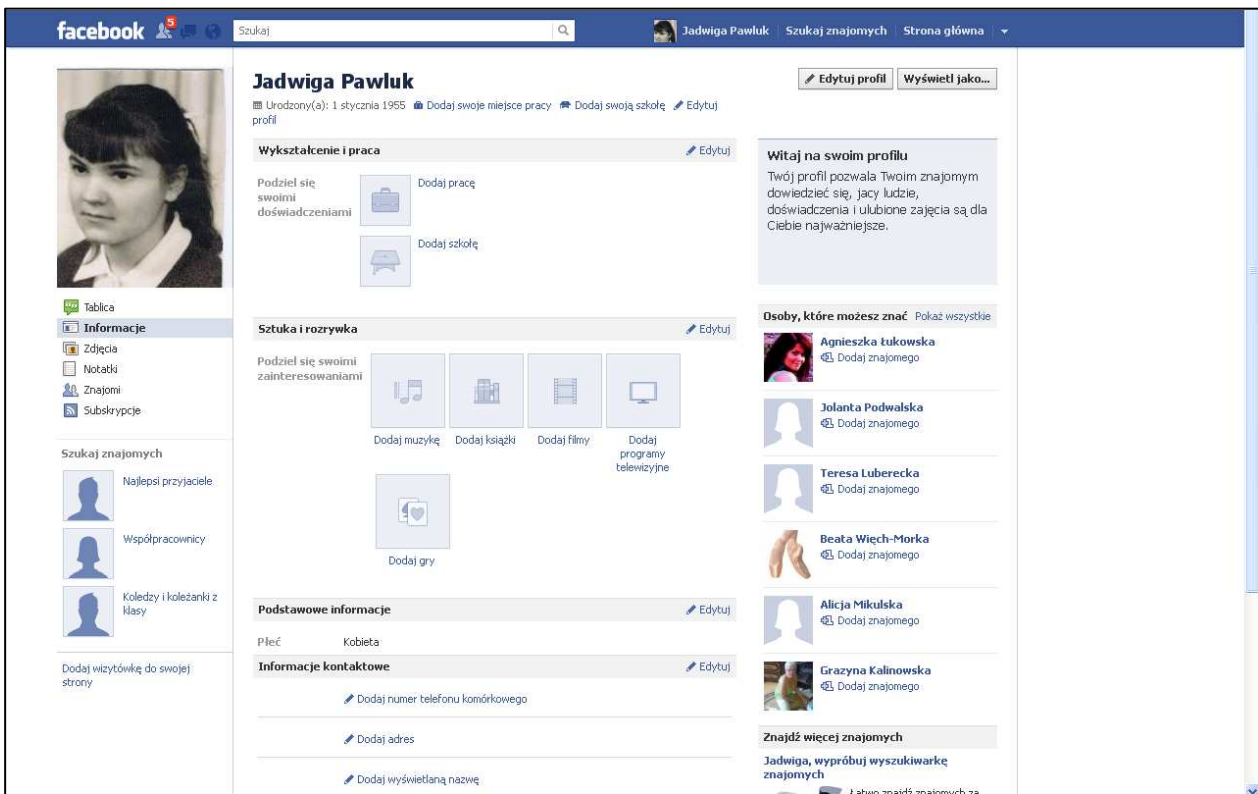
facebook 5 Szukaj Jadwiga Pawluk Szukaj znajomych Strona główna

Jadwiga Pawluk

Urodzony(a): 1 stycznia 1955 Dodaj swoje miejsce pracy Dodaj swoją szkołę Edytuj profil

Edytuj profil Wyświetl jako...

Tablica
Informacje
Zdjęcia
Notatki
Znajomi
Subskrypcje

Szukaj znajomych
Najlepsi przyjaciele
Współpracownicy
Koledzy i koleżanki z klasy

Dodaj wizytówkę do swojej strony

Wykształcenie i praca Edytuj
Podziel się swoimi doświadczeniami
Dodaj pracę
Dodaj szkołę

Sztuka i rozrywka Edytuj
Podziel się swoimi zainteresowaniami
Dodaj muzykę Dodaj książki Dodaj filmy Dodaj programy telewizyjne
Dodaj gry

Podstawowe informacje Edytuj
Płeć Kobieta

Informacje kontaktowe Edytuj
Dodaj numer telefonu komórkowego
Dodaj adres
Dodaj wyświetlaną nazwę

Witaj na swoim profilu
Twój profil pozwala Twoim znajomym dowiedzieć się, jacy ludzie, doświadczenia i ulubione zajęcia są dla Ciebie najważniejsze.

Osoby, które możesz znać Pokaż wszystkie
Agnieszka Łukowska Dodaj znajomego
Jolanta Podwalska Dodaj znajomego
Teresa Luberecka Dodaj znajomego
Beata Więch-Morka Dodaj znajomego
Alicja Mikulska Dodaj znajomego
Grazyna Kalinowska Dodaj znajomego

Znajdź więcej znajomych
Jadwiga, wypróbuj wyszukiwarkę znajomych
Łatwo znajdź znajomych za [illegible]